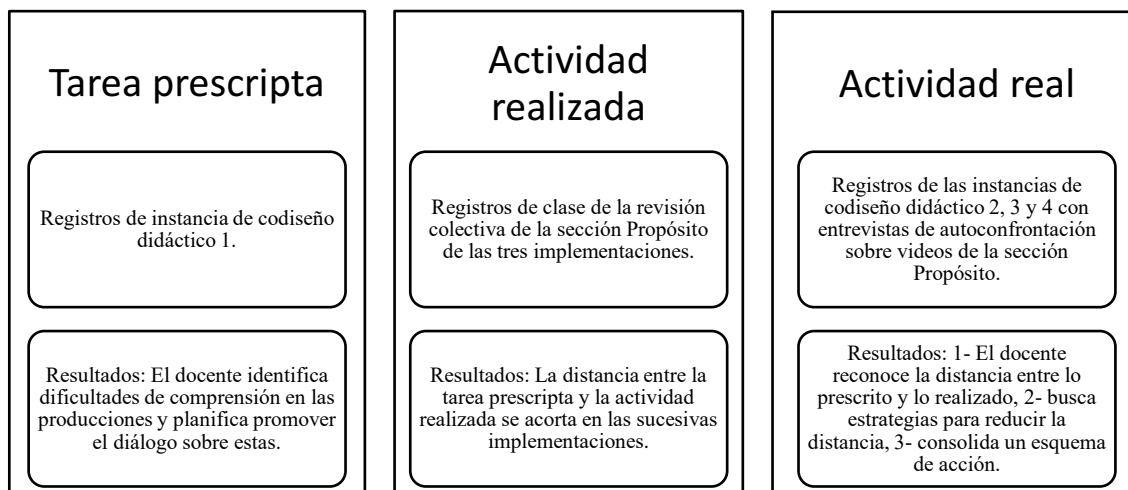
Tarea prescripta

Registros de instancia de codiseño didáctico 1.

Resultados: El docente identifica dificultades de comprensión en las producciones y planifica promover el diálogo sobre estas.

Actividad realizada

Registros de clase de la revisión colectiva de la sección Propósito de las tres implementaciones.

Resultados: La distancia entre la tarea prescripta y la actividad realizada se acorta en las sucesivas implementaciones.

Actividad real

Registros de las instancias de codiseño didáctico 2, 3 y 4 con entrevistas de autoconfrontación sobre videos de la sección Propósito.

Resultados: 1- El docente reconoce la distancia entre lo prescrito y lo realizado, 2- busca estrategias para reducir la distancia, 3- consolida un esquema de acción.